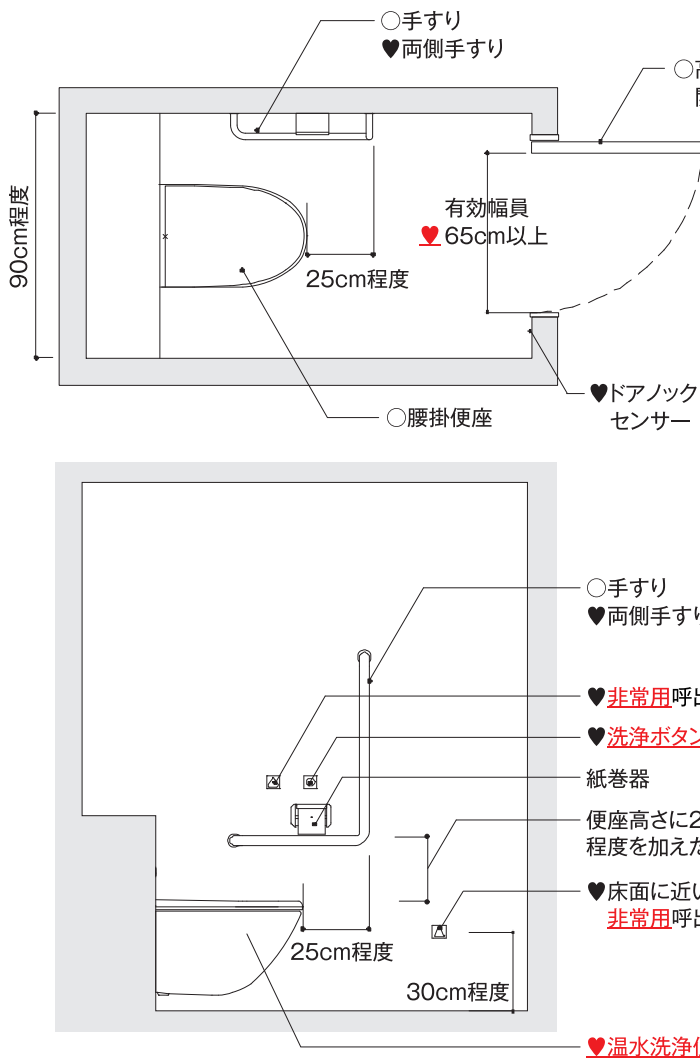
○手すり
♥両側手すり

○司
門

90cm程度

有効幅員
♥ 65cm以上

25cm程度

♥ドアノック
センサー

○腰掛便座

○手すり
♥両側手すり

♥非常用呼出

♥洗浄ボタン

紙巻器

便座高さに2
程度を加えた

♥床面に近い
非常用呼出

25cm程度

30cm程度

♥温水洗浄便